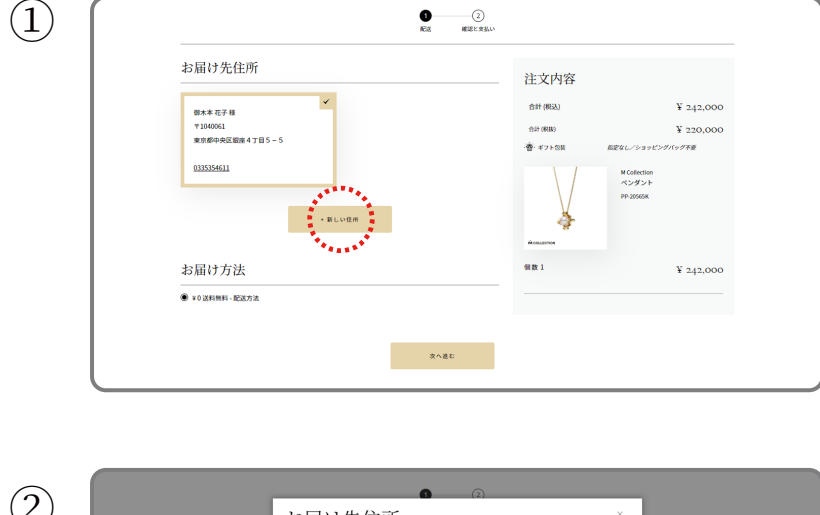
①

1 配送 2 確認と支払い

お届け先住所

御木本 花子 様
〒1040061
東京都中央区銀座４丁目５－５

0335354611

＋ 新しい住所

お届け方法

¥０送料無料 - 配送方法

注文内容

合計 (税込) ¥ 242,000

合計 (税抜) ¥ 220,000

ギフト包装 指定なし／ショッピングバッグ不要

M COLLECTION

M Collection
ペンダント
PP-20565K

個数 1 ¥ 242,000

次へ進む

②

1 2

お届け先住所 ×